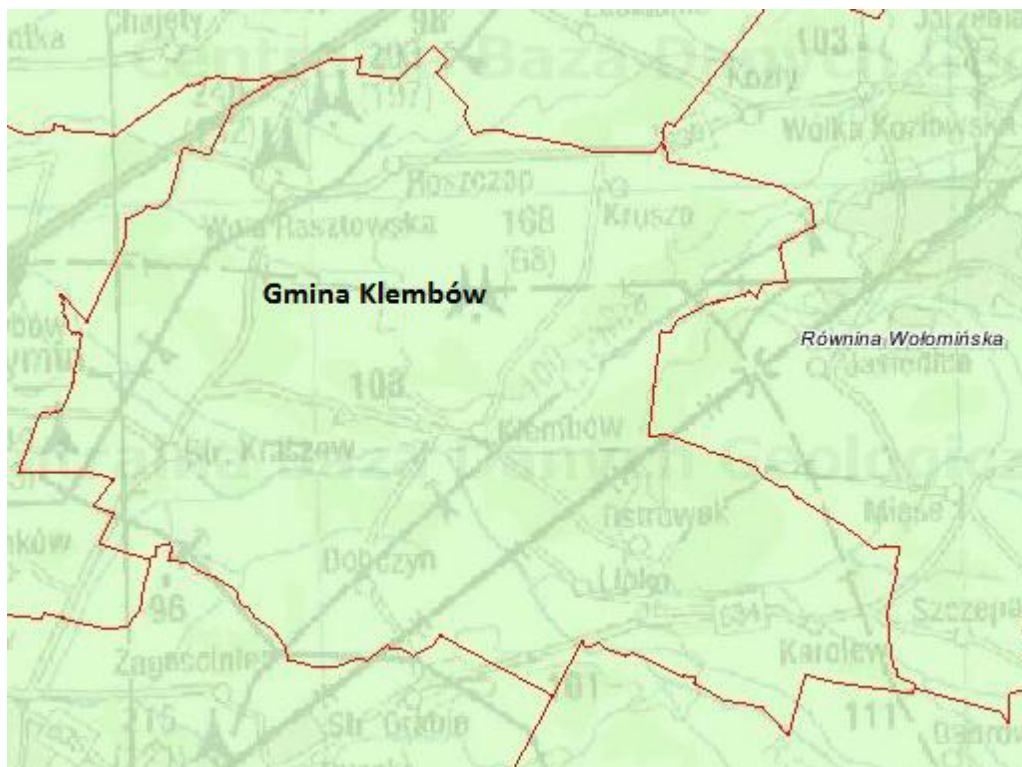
Gmina Klembów

Równina Wołomińska

Chajęty
98
103
Kozły
Wólka Kozłowska
Roszczep
Kruszc
Wola Rasztowska
168
Str. Kraszew
108
Klembów
Ostrówek
Dobczyn
Mięse
Szczepa
96
Karolew
Zagościniec
101
111
215
Str. Grabie
Dąbrów